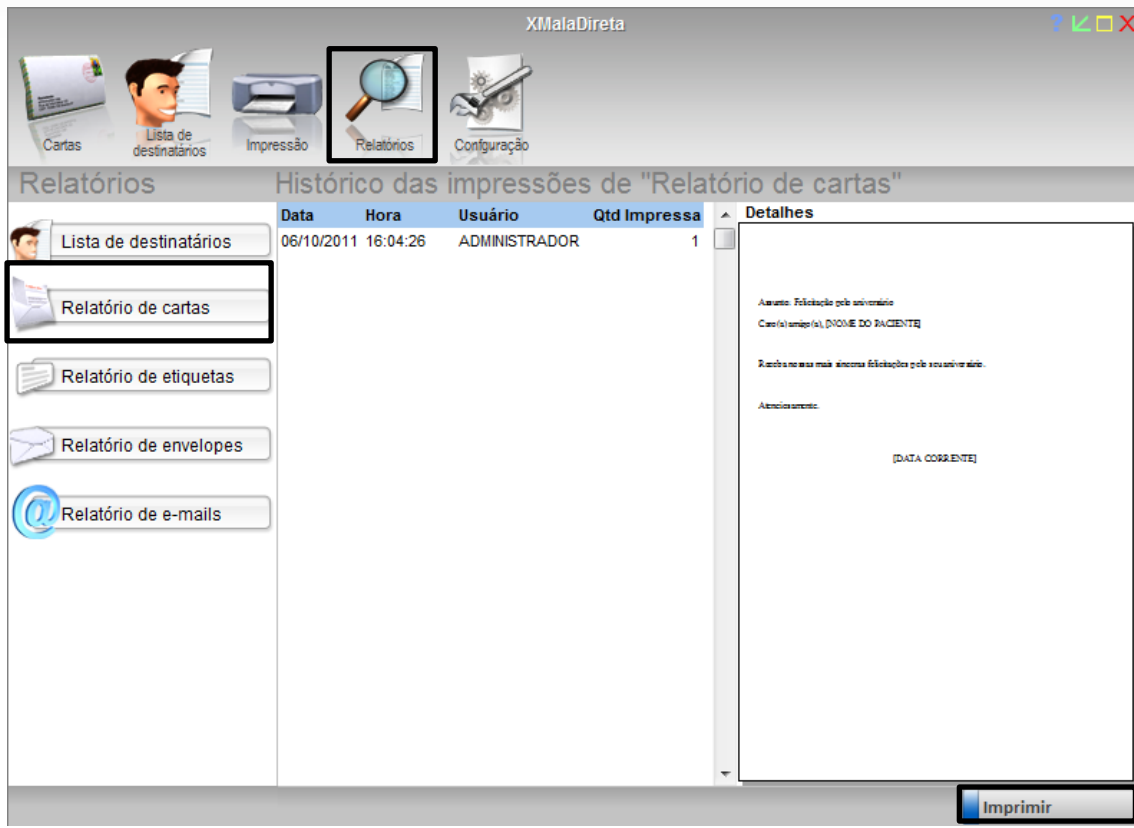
XMalaDireta

? ⊻ □ ✕

Cartas

Lista de destinatários

Impressão

Relatórios

Configuração

Relatórios

Histórico das impressões de "Relatório de cartas"

Lista de destinatários

Relatório de cartas

Relatório de etiquetas

Relatório de envelopes

Relatório de e-mails

| Data | Hora | Usuário | Qtd Impressa |
|---|---|---|---|
| 06/10/2011 | 16:04:26 | ADMINISTRADOR | 1 |

Detalhes

Assunto. Felicitação pelo aniversário

Caro(a) amigo(a), [NOME DO PACIENTE]

Receba nossas mais sinceras felicitações pelo seu aniversário.

Atenciosamente.

[DATA CORRENTE]

Imprimir